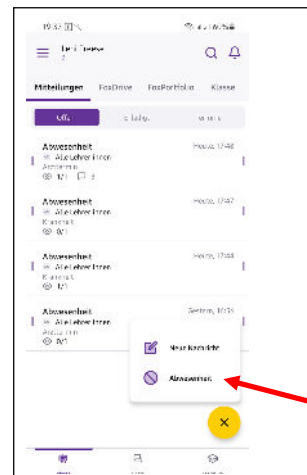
19:32 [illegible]

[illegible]

Mitteilungen FoxDrive FoxPortfolio Klasse

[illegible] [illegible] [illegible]

Abwesenheit Heute, 17:48
Alle Lehrer:innen
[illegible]

Abwesenheit Heute, 17:47
Alle Lehrer:innen
Klassenlei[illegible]

Abwesenheit Heute, 17:44
Alle Lehrer:innen
Klassenl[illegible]

Abwesenheit Gestern, 10:15
Alle Lehrer:innen
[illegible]

Neue Nachricht

Abwesenheit

×